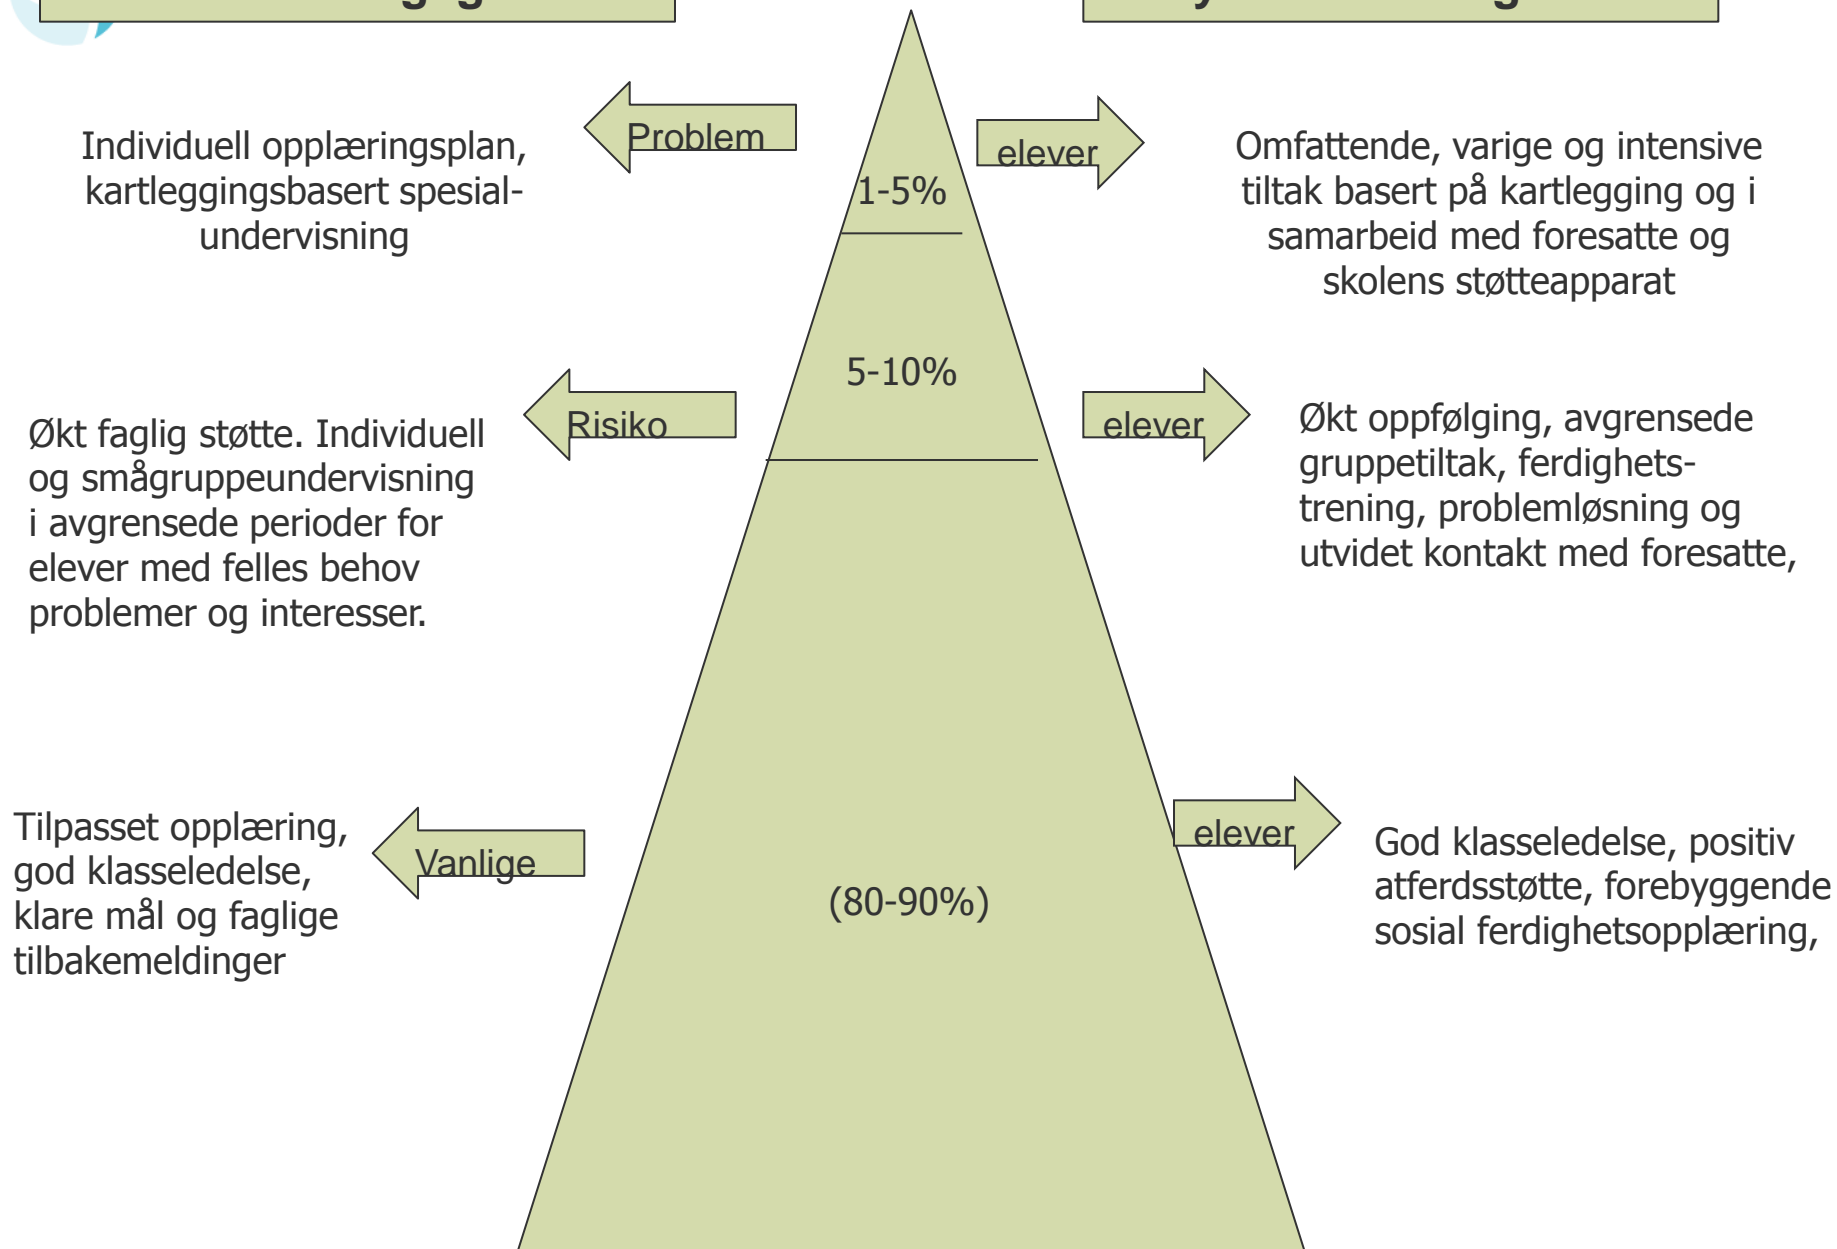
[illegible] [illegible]

Problem

elever

Individuell opplæringsplan, kartleggingsbasert spesialundervisning

1-5%

Omfattende, varige og intensive tiltak basert på kartlegging og i samarbeid med foresatte og skolens støtteapparat

5-10%

Risiko

elever

Økt faglig støtte. Individuell og smågruppeundervisning i avgrensede perioder for elever med felles behov problemer og interesser.

Økt oppfølging, avgrensede gruppetiltak, ferdighetstrening, problemløsning og utvidet kontakt med foresatte,

elever

Tilpasset opplæring, god klasseledelse, klare mål og faglige tilbakemeldinger

Vanlige

(80-90%)

God klasseledelse, positiv atferdsstøtte, forebyggende sosial ferdighetsopplæring,